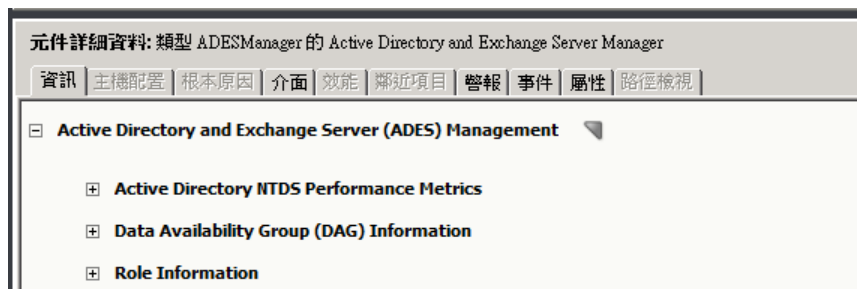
元件詳細資料: 類型 ADESManager 的 Active Directory and Exchange Server Manager

資訊 | 主機配置 | 根本原因 | 介面 | 效能 | 鄰近項目 | 警報 | 事件 | 屬性 | 路徑檢視

⊟ Active Directory and Exchange Server (ADES) Management

⊞ Active Directory NTDS Performance Metrics

⊞ Data Availability Group (DAG) Information

⊞ Role Information